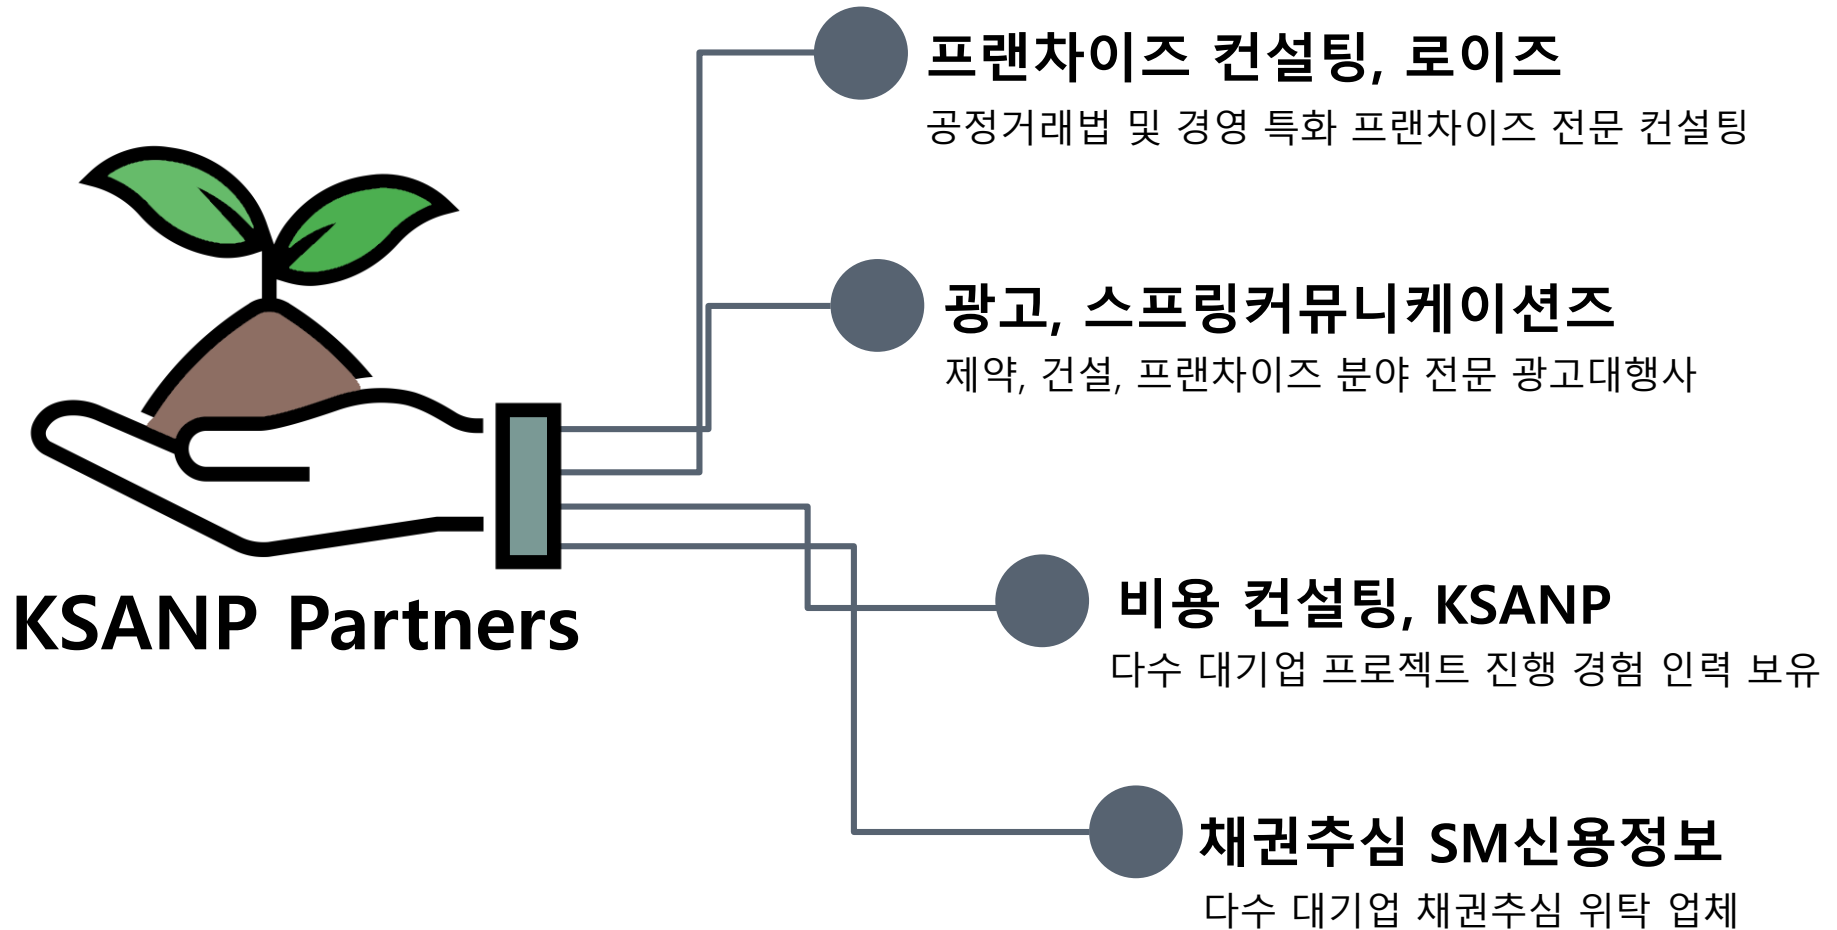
KSANP Partners

프랜차이즈 컨설팅, 로이즈
공정거래법 및 경영 특화 프랜차이즈 전문 컨설팅

광고, 스프링커뮤니케이션즈
제약, 건설, 프랜차이즈 분야 전문 광고대행사

비용 컨설팅, KSANP
다수 대기업 프로젝트 진행 경험 인력 보유

채권추심 SM신용정보
다수 대기업 채권추심 위탁 업체